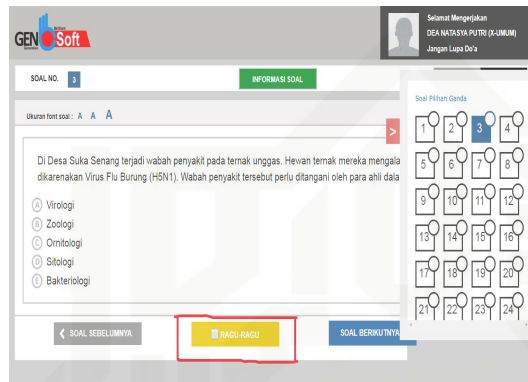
GEN Soft

Selamat Mengerjakan
DEA NATASYA PUTRI (X-UMUM)
Jangan Lupa Do'a

SOAL NO. 3

INFORMASI SOAL

Ukuran font soal : A A A

Di Desa Suka Senang terjadi wabah penyakit pada ternak unggas. Hewan ternak mereka mengala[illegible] dikarenakan Virus Flu Burung (H5N1). Wabah penyakit tersebut perlu ditangani oleh para ahli dala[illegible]

A Virologi
B Zoologi
C Ornitologi
D Sitologi
E Bakteriologi

Soal Pilihan Ganda

1 2 3 4
5 6 7 8
9 10 11 12
13 14 15 16
17 18 19 20
21 22 23 24

SOAL SEBELUMNYA

RAGU-RAGU

SOAL BERIKUTNYA